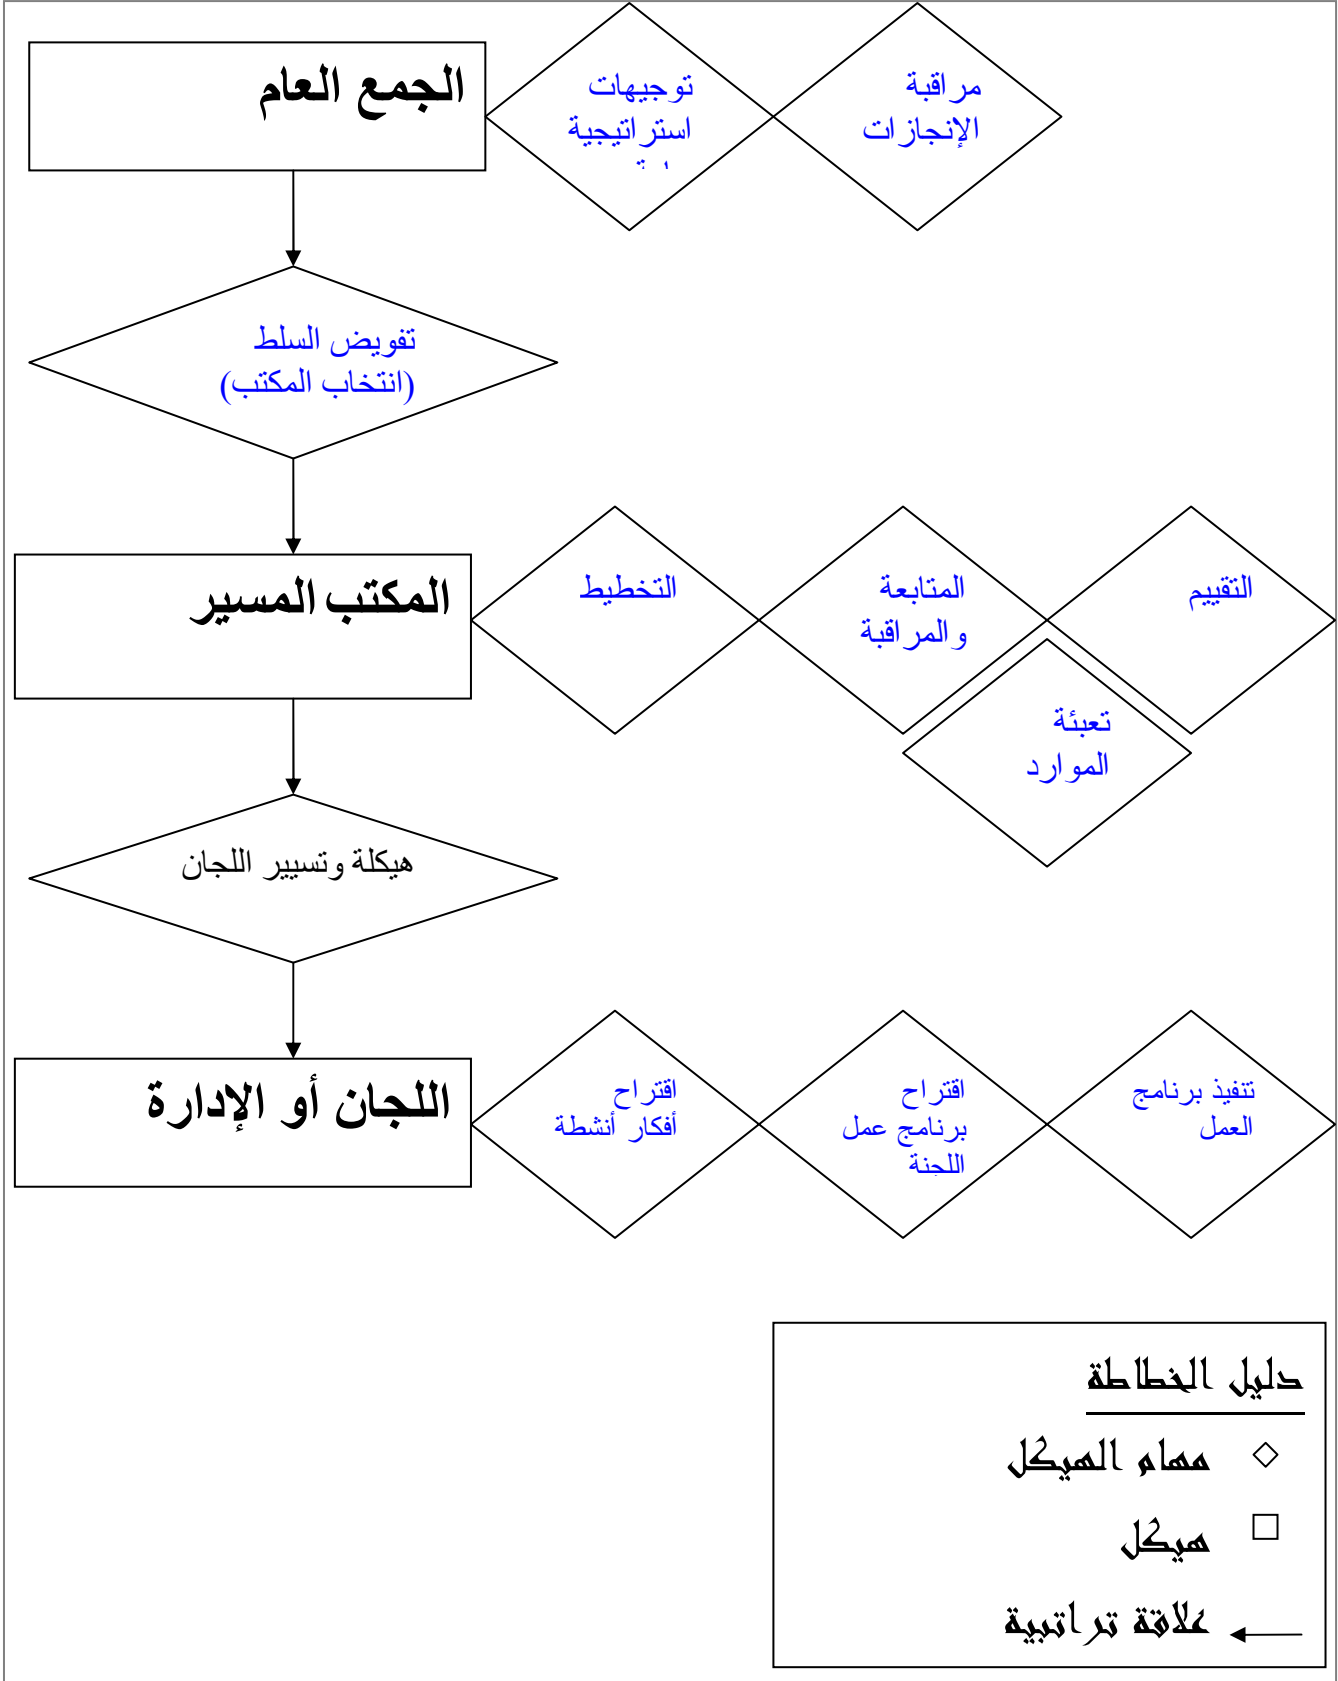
الجمع العام

توجيهات استراتيجية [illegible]

مراقبة الإنجازات

تفويض السلط (انتخاب المكتب)

المكتب المسير

التخطيط

المتابعة والمراقبة

التقييم

تعبئة الموارد

هيكلة وتسيير اللجان

اللجان أو الإدارة

اقتراح أفكار أنشطة

اقتراح برنامج عمل اللجنة

تنفيذ برنامج العمل

دليل الخطاطة

مهام الهيكل

هيكل

علاقة تراتبية